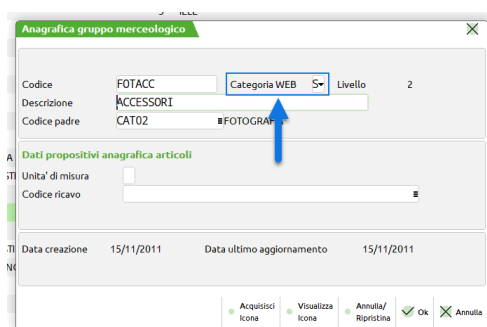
Anagrafica gruppo merceologico

Codice FOTACC
Categoria WEB S
Livello 2
Descrizione ACCESSORI
Codice padre CAT02 FOTOGRAF

Dati propositivi anagrafica articoli
Unita' di misura
Codice ricavo

Data creazione 15/11/2011
Data ultimo aggiornamento 15/11/2011

Acquisisci Icona
Visualizza Icona
Annulla/ Ripristina
Ok
Annulla